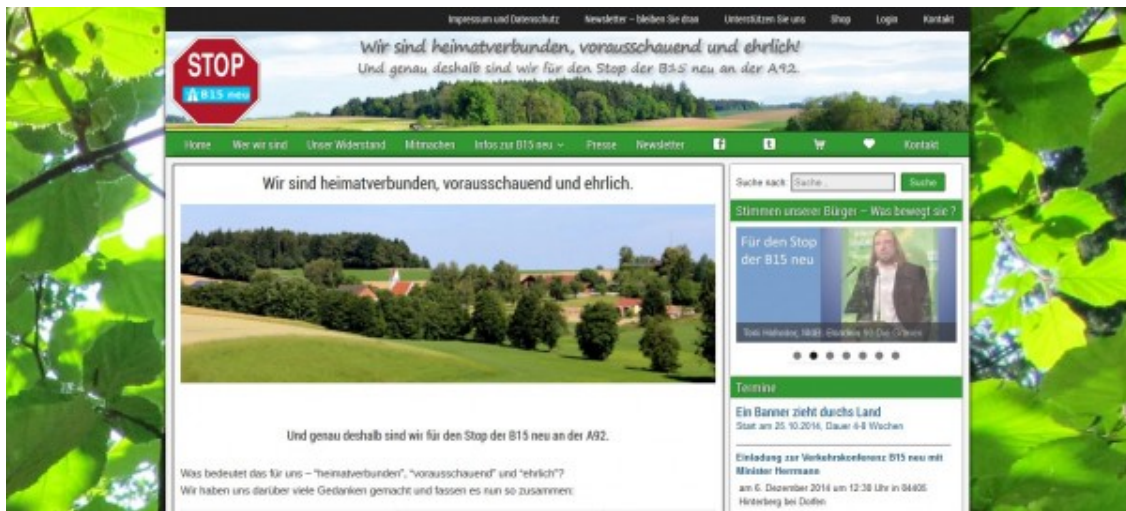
Impressum und Datenschutz Newsletter – bleiben Sie dran Unterstützen Sie uns Shop Login Kontakt

STOP
B15 neu

Wir sind heimatverbunden, vorausschauend und ehrlich!
Und genau deshalb sind wir für den Stop der B15 neu an der A92.

Home Wer wir sind Unser Widerstand Mitmachen Infos zur B15 neu Presse Newsletter Kontakt

Wir sind heimatverbunden, vorausschauend und ehrlich.

Und genau deshalb sind wir für den Stop der B15 neu an der A92.

Was bedeutet das für uns – "heimatverbunden", "vorausschauend" und "ehrlich"?
Wir haben uns darüber viele Gedanken gemacht und fassen es nun so zusammen:

Suche nach: Suche... Suche

Stimmen unserer Bürger – Was bewegt sie ?

Für den Stop der B15 neu

Toni Hofreiter, MdB, Bündnis 90 Die Grünen

Termine

Ein Banner zieht durchs Land
Start am 25.10.2016, Dauer 4-8 Wochen

Einladung zur Verkehrskonferenz B15 neu mit Minister Herrmann

am 6. Dezember 2014 um 12:30 Uhr in 84405 Hinterberg bei Dorfen